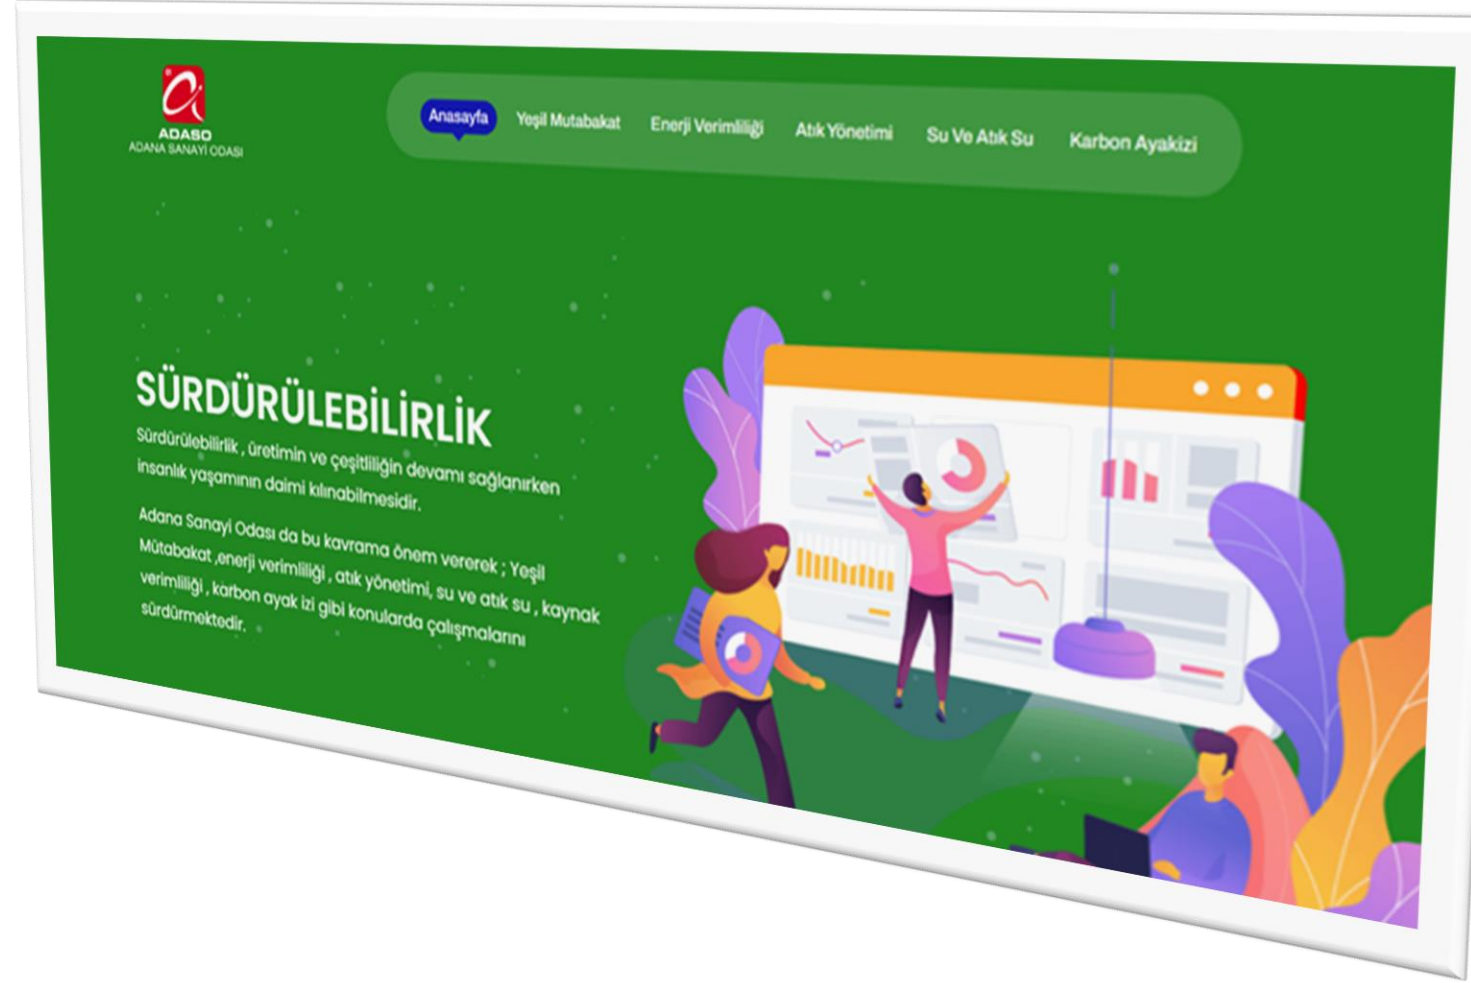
ADASO
ADANA SANAYİ ODASI

Anasayfa Yeşil Mutabakat Enerji Verimliliği Atık Yönetimi Su Ve Atık Su Karbon Ayakizi

SÜRDÜRÜLEBİLİRLİK

Sürdürülebilirlik , üretimin ve çeşitliliğin devamı sağlanırken insanlık yaşamının daimi kılınabilmesidir.

Adana Sanayi Odası da bu kavrama önem vererek ; Yeşil Mütabakat ,enerji verimliliği , atık yönetimi, su ve atık su , kaynak verimliliği , karbon ayak izi gibi konularda çalışmalarını sürdürmektedir.